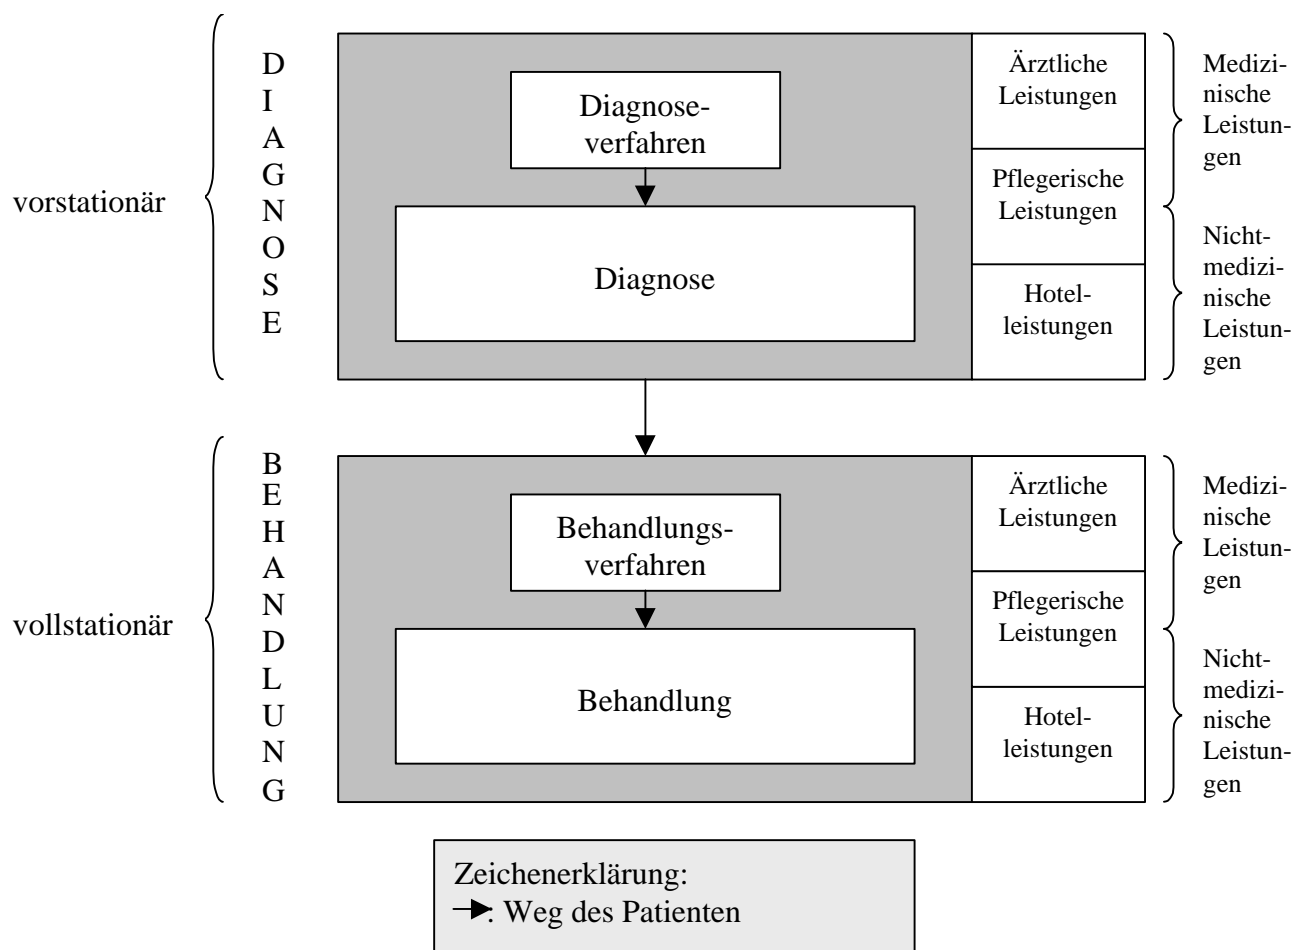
vorstationär

DIAGNOSE

Diagnoseverfahren

Diagnose

Ärztliche Leistungen

Pflegerische Leistungen

Hotelleistungen

Medizinische Leistungen

Nichtmedizinische Leistungen

vollstationär

BEHANDLUNG

Behandlungsverfahren

Behandlung

Ärztliche Leistungen

Pflegerische Leistungen

Hotelleistungen

Medizinische Leistungen

Nichtmedizinische Leistungen

Zeichenerklärung:
→: Weg des Patienten